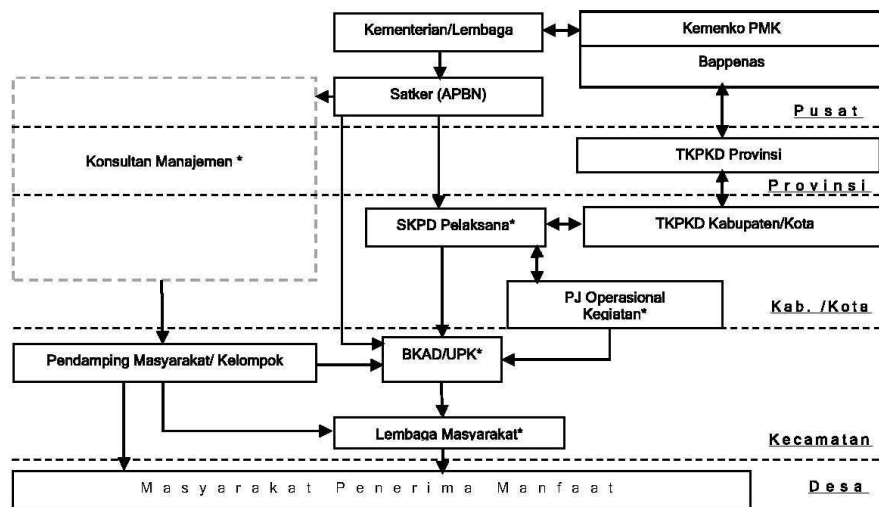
Kementerian/Lembaga

Kemenko PMK

Bappenas

Satker (APBN)

Pusat

Konsultan Manajemen *

TKPKD Provinsi

Provinsi

SKPD Pelaksana*

TKPKD Kabupaten/Kota

PJ Operasional Kegiatan*

Kab. /Kota

Pendamping Masyarakat/ Kelompok

BKAD/UPK*

Lembaga Masyarakat*

Kecamatan

Masyarakat Penerima Manfaat

Desa